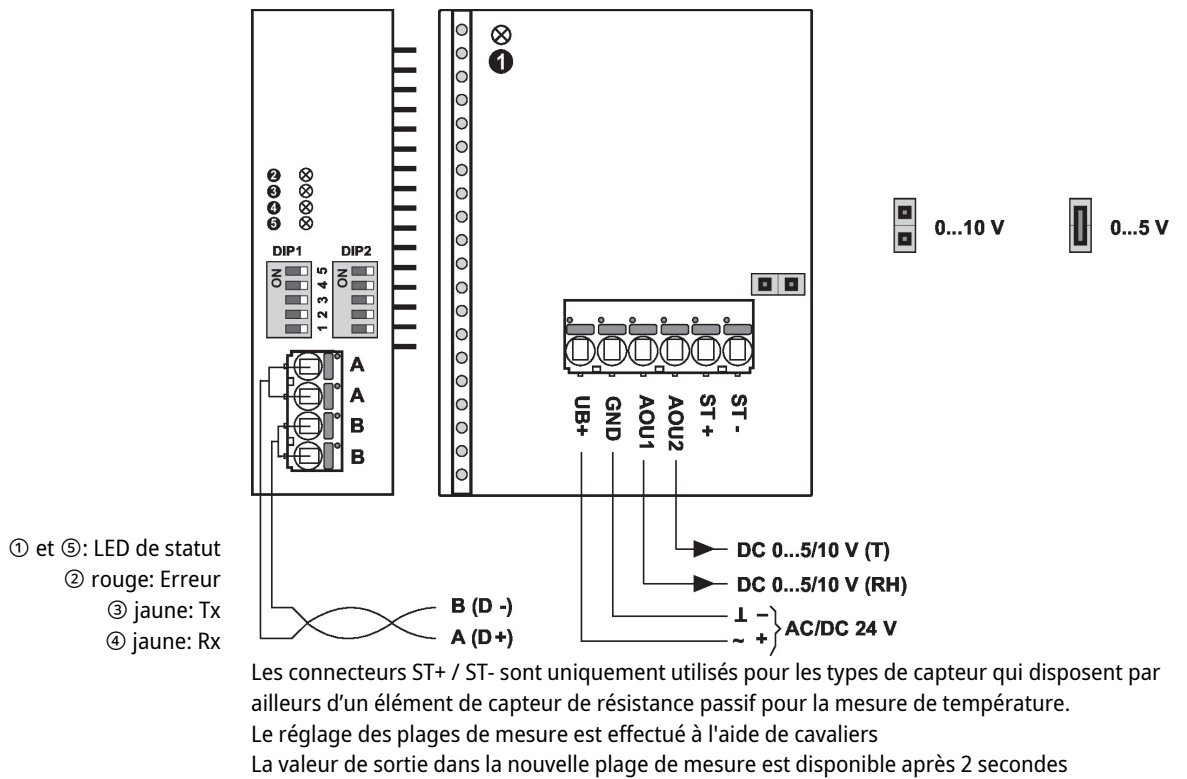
⊗
❶

❷ ⊗
❸ ⊗
❹ ⊗
❺ ⊗

DIP1 DIP2
ON 1 2 3 4 5
ON

A
A
B
B

0...10 V
0...5 V

UB+ GND AOU1 AOU2 ST + ST -

DC 0...5/10 V (T)
DC 0...5/10 V (RH)

① et ⑤: LED de statut
② rouge: Erreur
③ jaune: Tx
④ jaune: Rx

B (D -)
A (D+)

⊥ −
~ +
AC/DC 24 V

Les connecteurs ST+ / ST- sont uniquement utilisés pour les types de capteur qui disposent par ailleurs d'un élément de capteur de résistance passif pour la mesure de température.
Le réglage des plages de mesure est effectué à l'aide de cavaliers
La valeur de sortie dans la nouvelle plage de mesure est disponible après 2 secondes